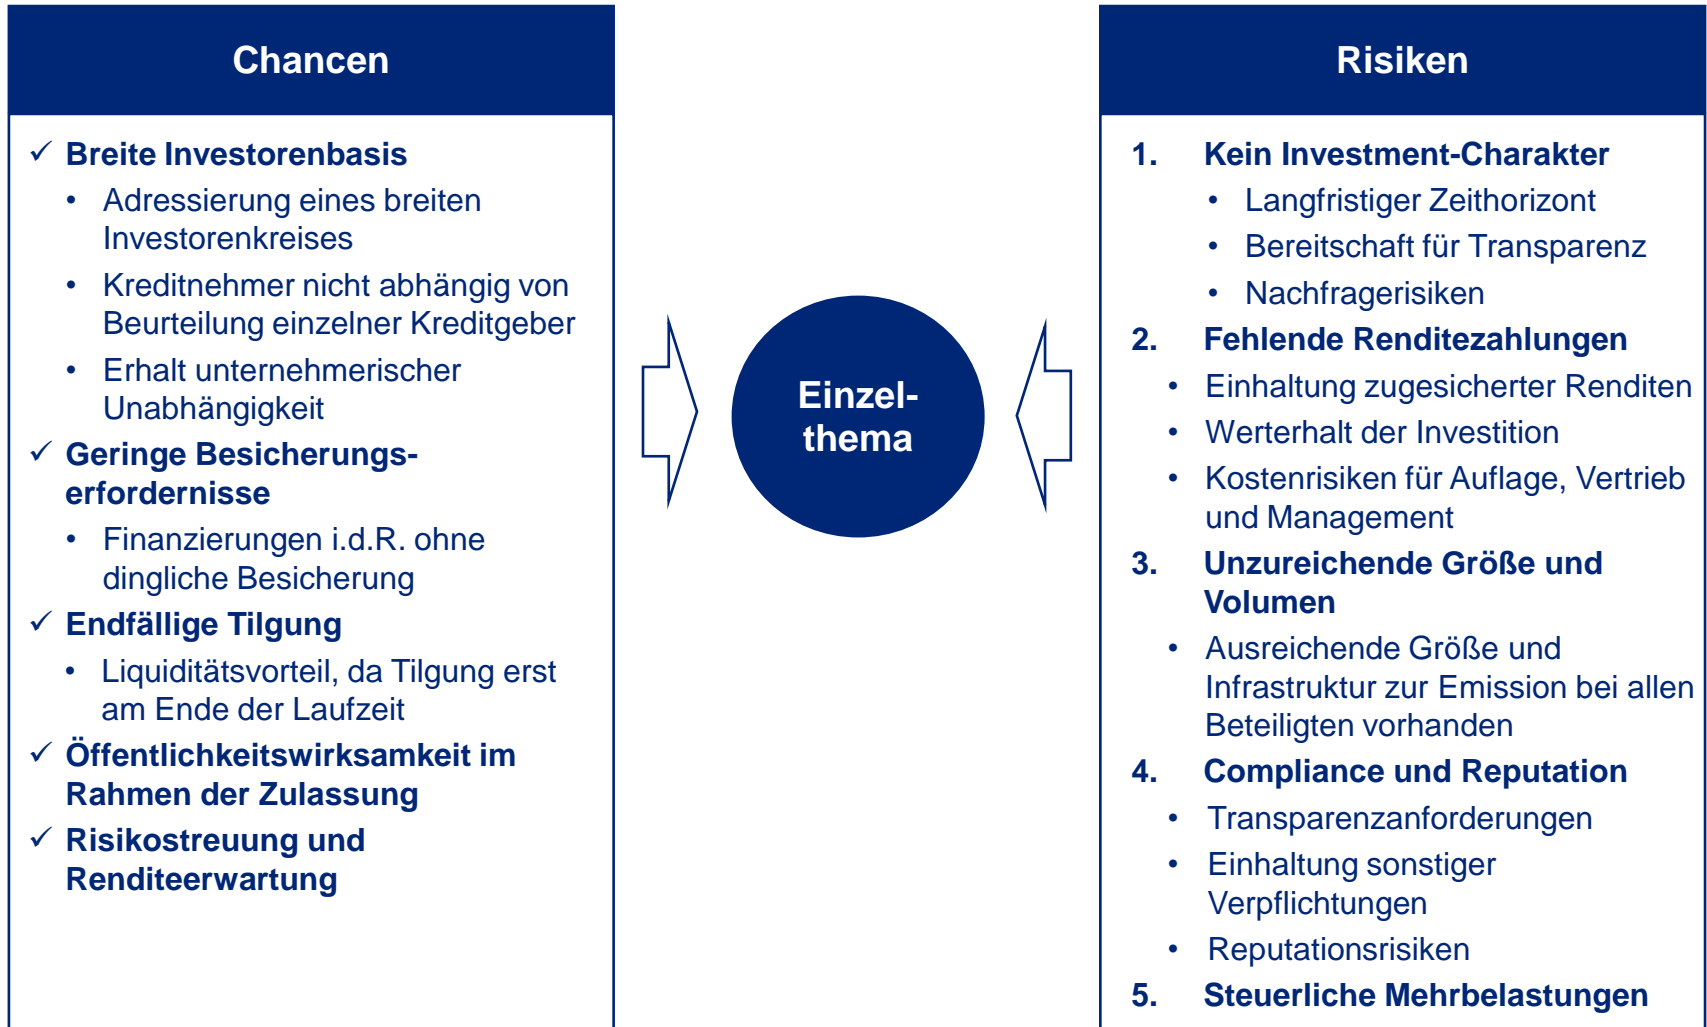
Chancen

✓ Breite Investorenbasis
- Adressierung eines breiten Investorenkreises
- Kreditnehmer nicht abhängig von Beurteilung einzelner Kreditgeber
- Erhalt unternehmerischer Unabhängigkeit

✓ Geringe Besicherungserfordernisse
- Finanzierungen i.d.R. ohne dingliche Besicherung

✓ Endfällige Tilgung
- Liquiditätsvorteil, da Tilgung erst am Ende der Laufzeit

✓ Öffentlichkeitswirksamkeit im Rahmen der Zulassung

✓ Risikostreuung und Renditeerwartung

Einzelthema

Risiken

1. Kein Investment-Charakter
- Langfristiger Zeithorizont
- Bereitschaft für Transparenz
- Nachfragerisiken

2. Fehlende Renditezahlungen
- Einhaltung zugesicherter Renditen
- Werterhalt der Investition
- Kostenrisiken für Auflage, Vertrieb und Management

3. Unzureichende Größe und Volumen
- Ausreichende Größe und Infrastruktur zur Emission bei allen Beteiligten vorhanden

4. Compliance und Reputation
- Transparenzanforderungen
- Einhaltung sonstiger Verpflichtungen
- Reputationsrisiken

5. Steuerliche Mehrbelastungen